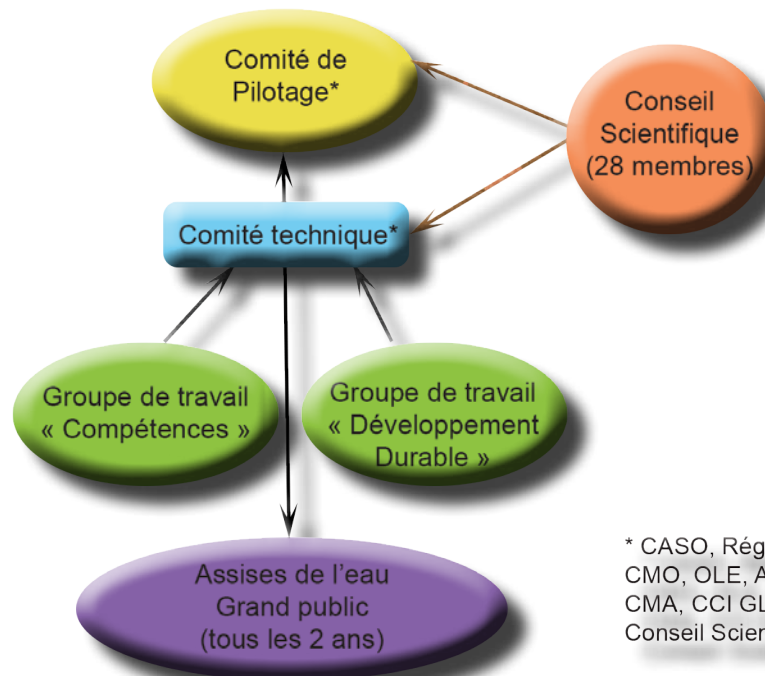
Comité de Pilotage*

Conseil Scientifique (28 membres)

Comité technique*

Groupe de travail « Compétences »

Groupe de travail « Développement Durable »

Assises de l'eau Grand public (tous les 2 ans)

* CASO, Rég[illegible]
CMO, OLE, A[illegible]
CMA, CCI GL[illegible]
Conseil Scien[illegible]